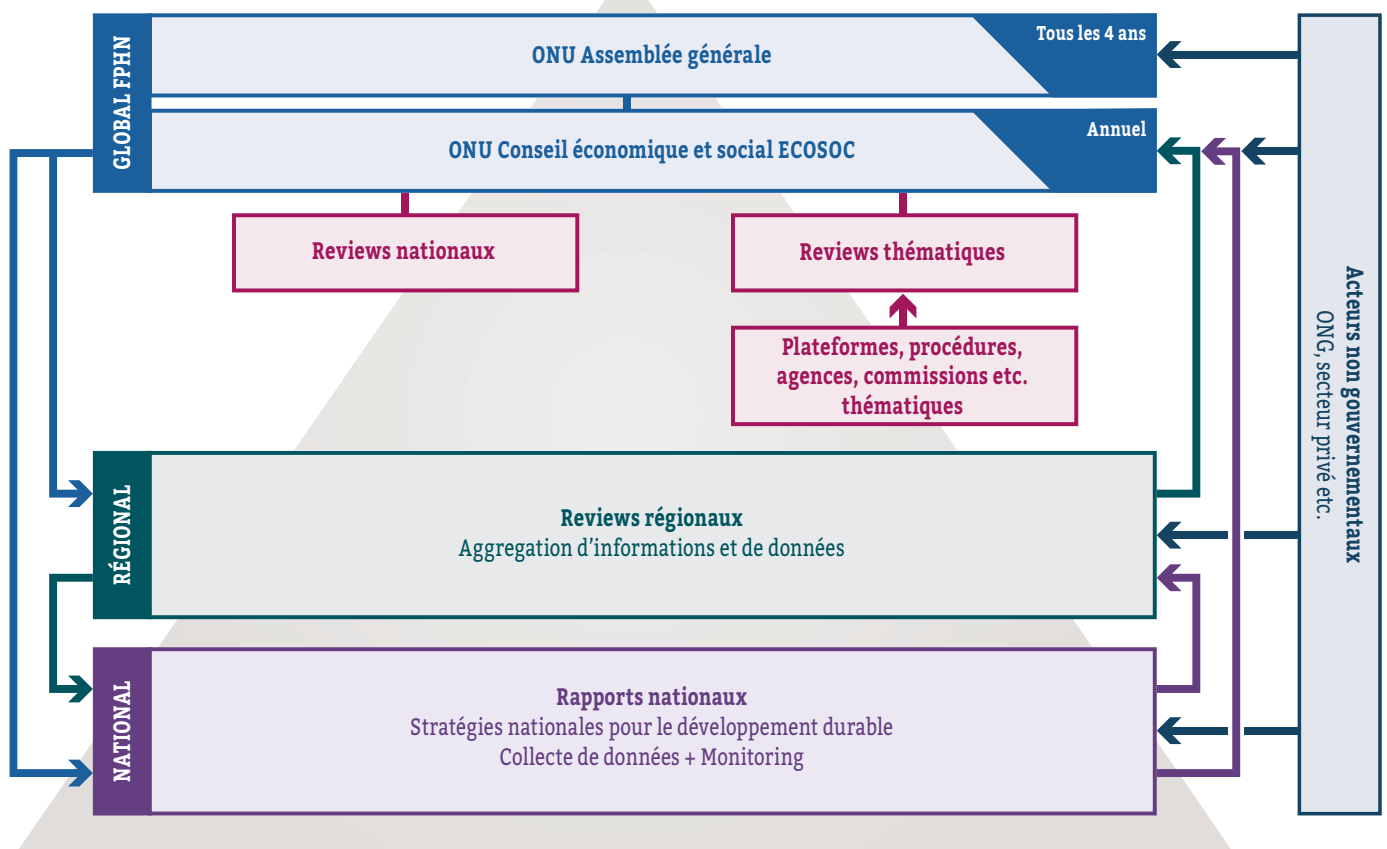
GLOBAL FPHN

ONU Assemblée générale

Tous les 4 ans

ONU Conseil économique et social ECOSOC

Annuel

Reviews nationaux

Reviews thématiques

Plateformes, procédures, agences, commissions etc. thématiques

RÉGIONAL

Reviews régionaux
Aggregation d'informations et de données

NATIONAL

Rapports nationaux
Stratégies nationales pour le développement durable
Collecte de données + Monitoring

Acteurs non gouvernementaux
ONG, secteur privé etc.